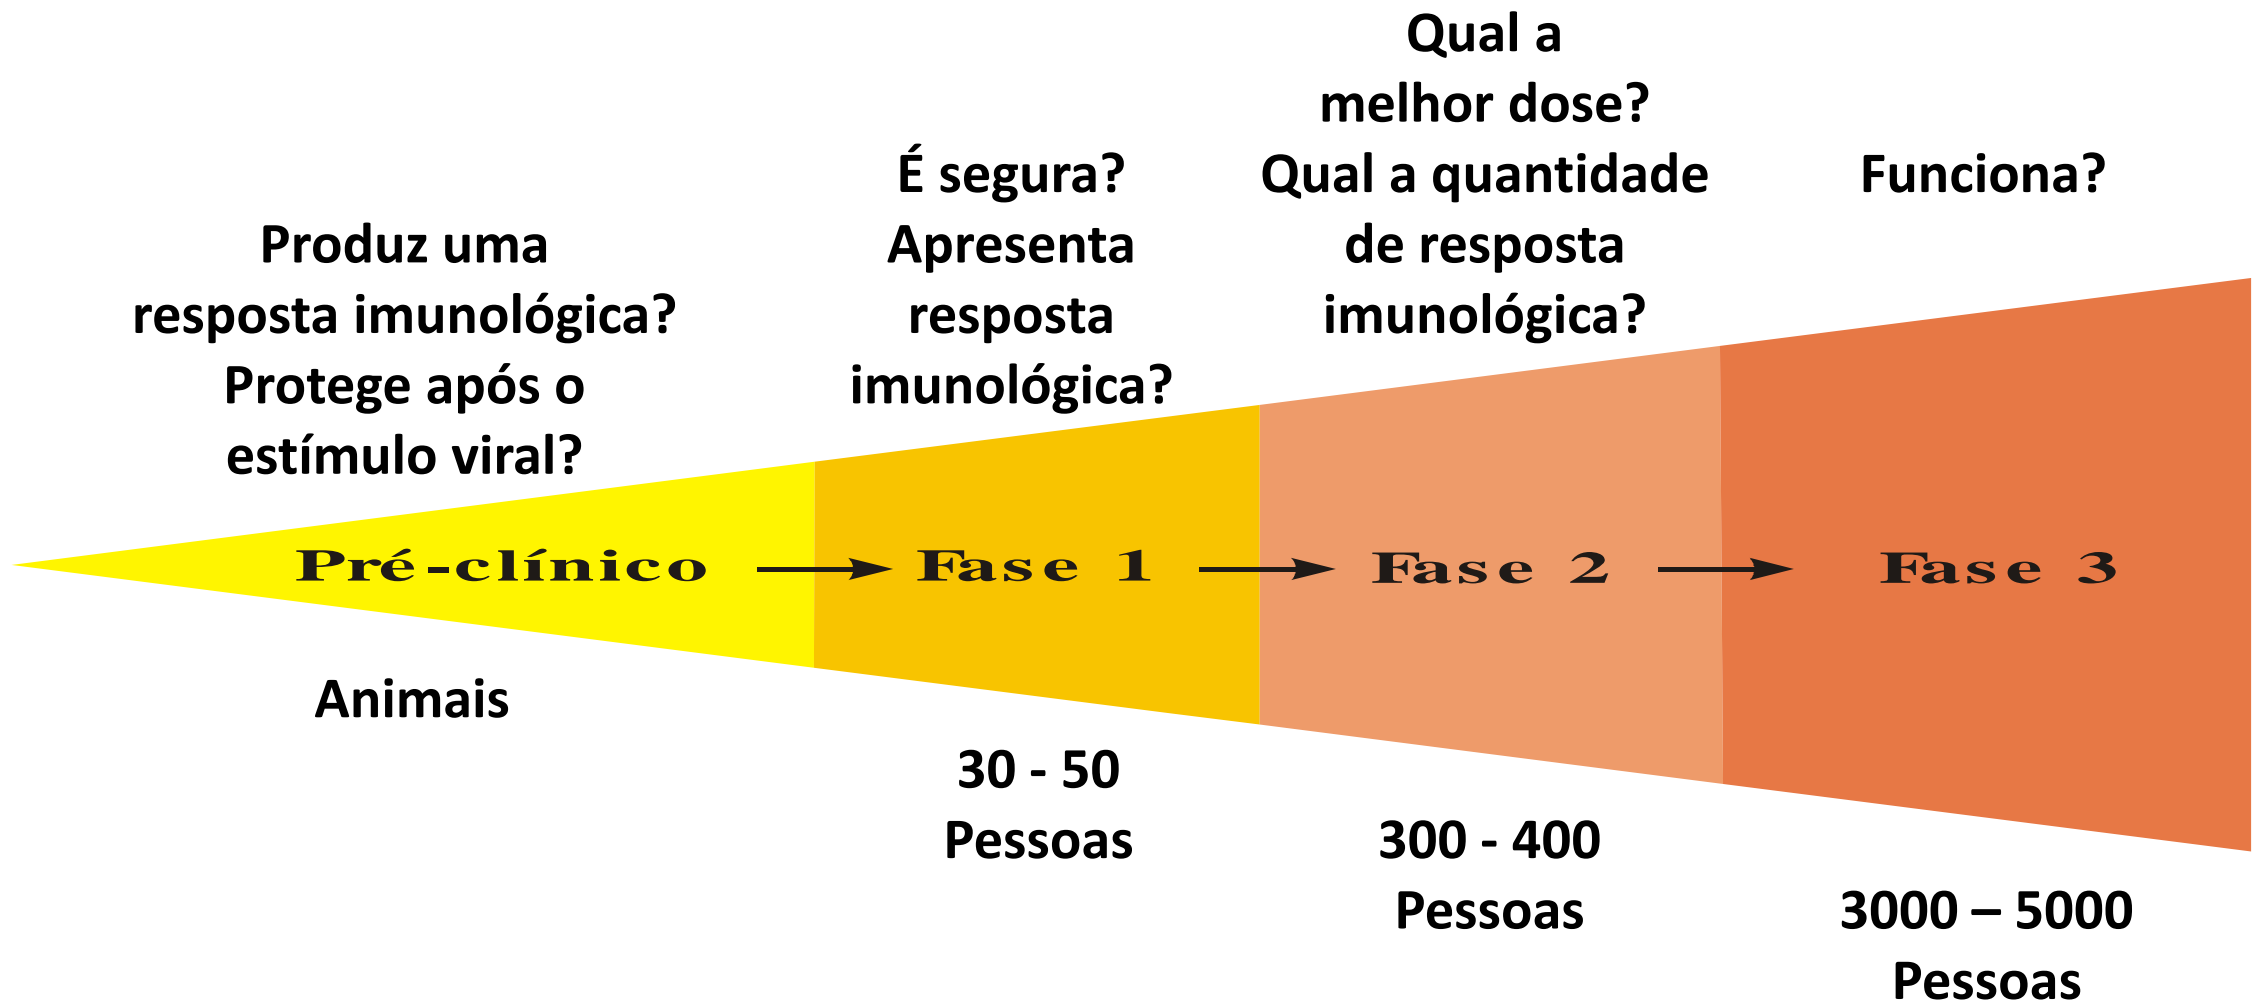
Produz uma resposta imunológica? Protege após o estímulo viral?

É segura? Apresenta resposta imunológica?

Qual a melhor dose? Qual a quantidade de resposta imunológica?

Funciona?

Pré-clínico → Fase 1 → Fase 2 → Fase 3

Animais

30 - 50 Pessoas

300 - 400 Pessoas

3000 – 5000 Pessoas